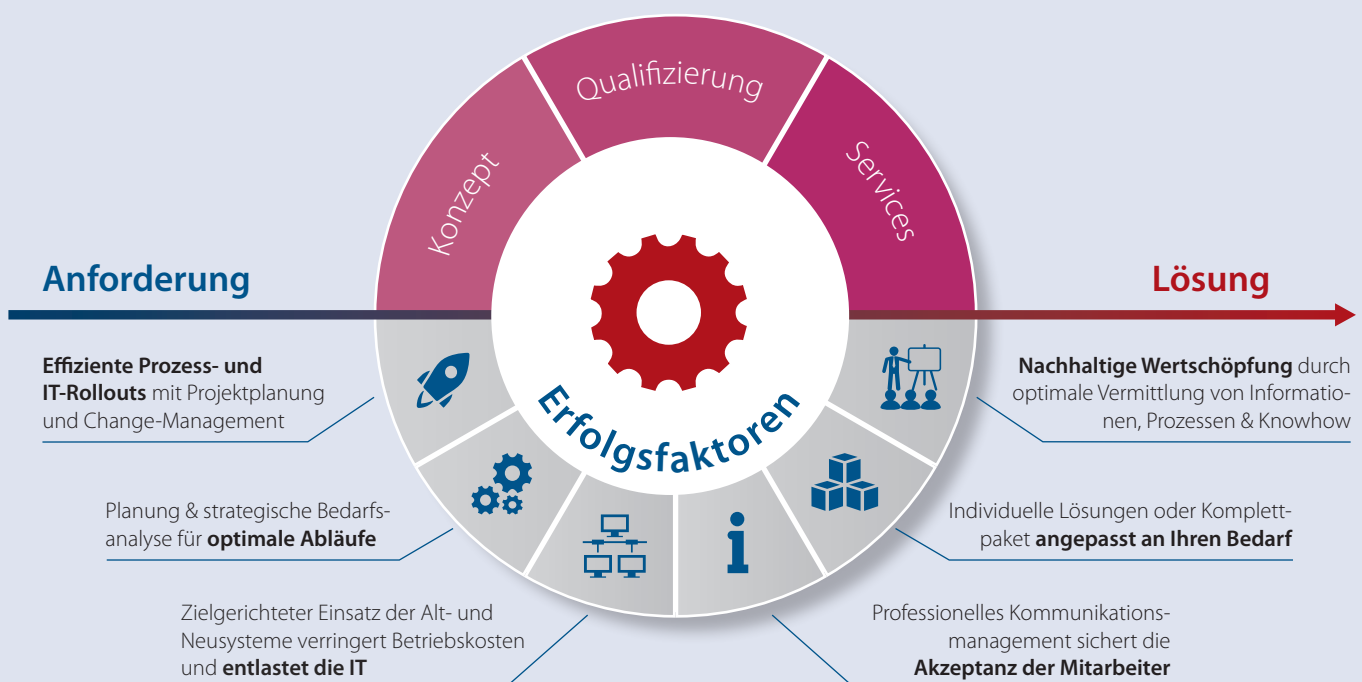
Qualifizierung

Konzept

Services

Anforderung

Lösung

Erfolgsfaktoren

**Effiziente Prozess- und IT-Rollouts** mit Projektplanung und Change-Management

Planung & strategische Bedarfsanalyse für **optimale Abläufe**

Zielgerichteter Einsatz der Alt- und Neusysteme verringert Betriebskosten und **entlastet die IT**

**Nachhaltige Wertschöpfung** durch optimale Vermittlung von Informationen, Prozessen & Knowhow

Individuelle Lösungen oder Komplettpaket **angepasst an Ihren Bedarf**

Professionelles Kommunikationsmanagement sichert die **Akzeptanz der Mitarbeiter**